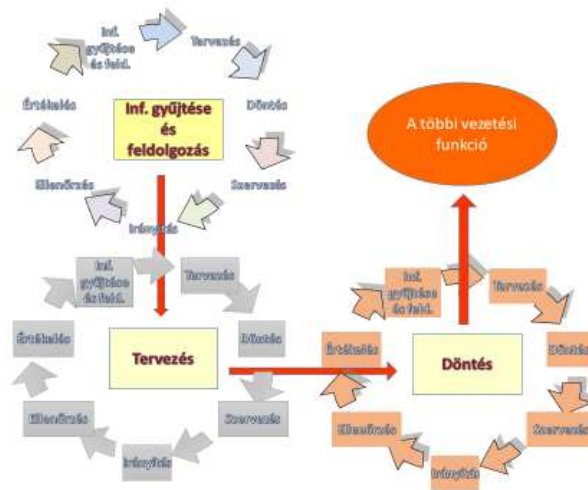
Inf. gyűjtése és feld.

Tervezés

Döntés

Szervezés

Irányítás

Ellenőrzés

Értékelés

Inf. gyűjtése és feldolgozás

A többi vezetési funkció

Inf. gyűjtése és feld.

Tervezés

Döntés

Szervezés

Irányítás

Ellenőrzés

Értékelés

Tervezés

Inf. gyűjtése és feld.

Tervezés

Döntés

Szervezés

Irányítás

Ellenőrzés

Értékelés

Döntés